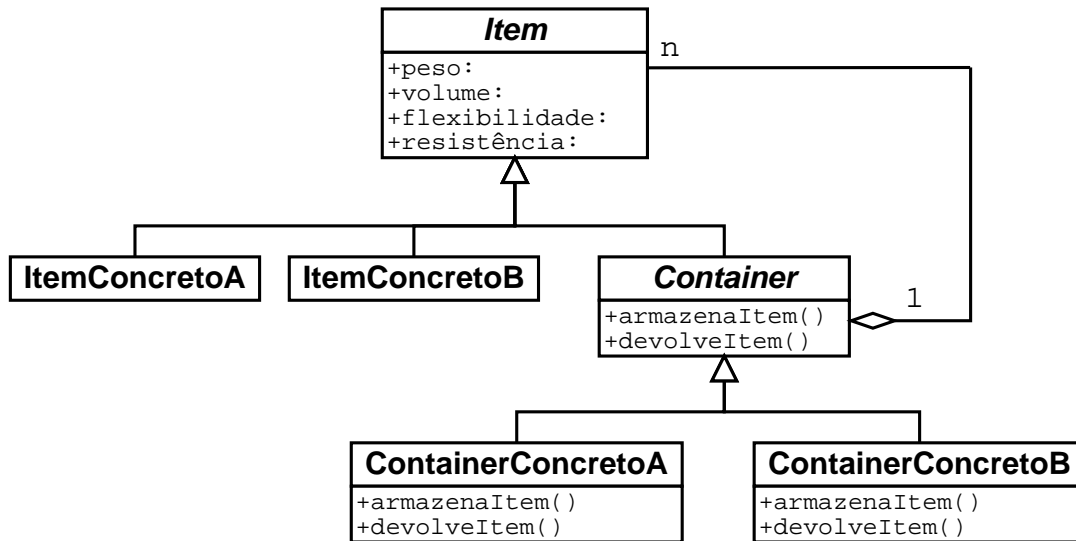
Item

+peso:
+volume:
+flexibilidade:
+resistência:

n

ItemConcretoA

ItemConcretoB

Container

+armazenaItem()
+devolveItem()

1

ContainerConcretoA

+armazenaItem()
+devolveItem()

ContainerConcretoB

+armazenaItem()
+devolveItem()